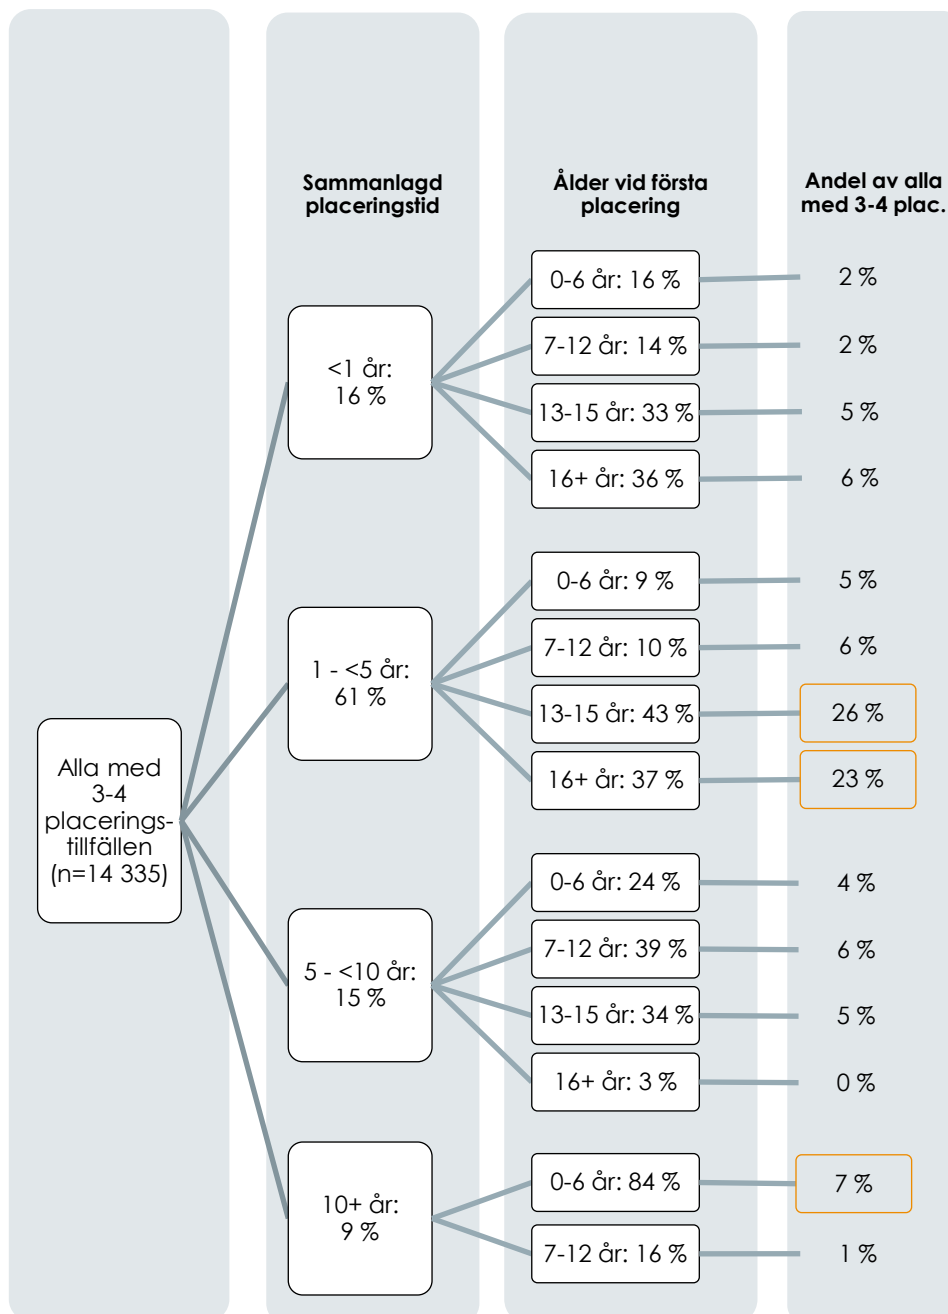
Sammanlagd placeringstid

Ålder vid första placering

Andel av alla med 3-4 plac.

Alla med 3-4 placeringstillfällen (n=14 335)

<1 år: 16 %

0-6 år: 16 %
7-12 år: 14 %
13-15 år: 33 %
16+ år: 36 %

2 %
2 %
5 %
6 %

1 - <5 år: 61 %

0-6 år: 9 %
7-12 år: 10 %
13-15 år: 43 %
16+ år: 37 %

5 %
6 %
26 %
23 %

5 - <10 år: 15 %

0-6 år: 24 %
7-12 år: 39 %
13-15 år: 34 %
16+ år: 3 %

4 %
6 %
5 %
0 %

10+ år: 9 %

0-6 år: 84 %
7-12 år: 16 %

7 %
1 %